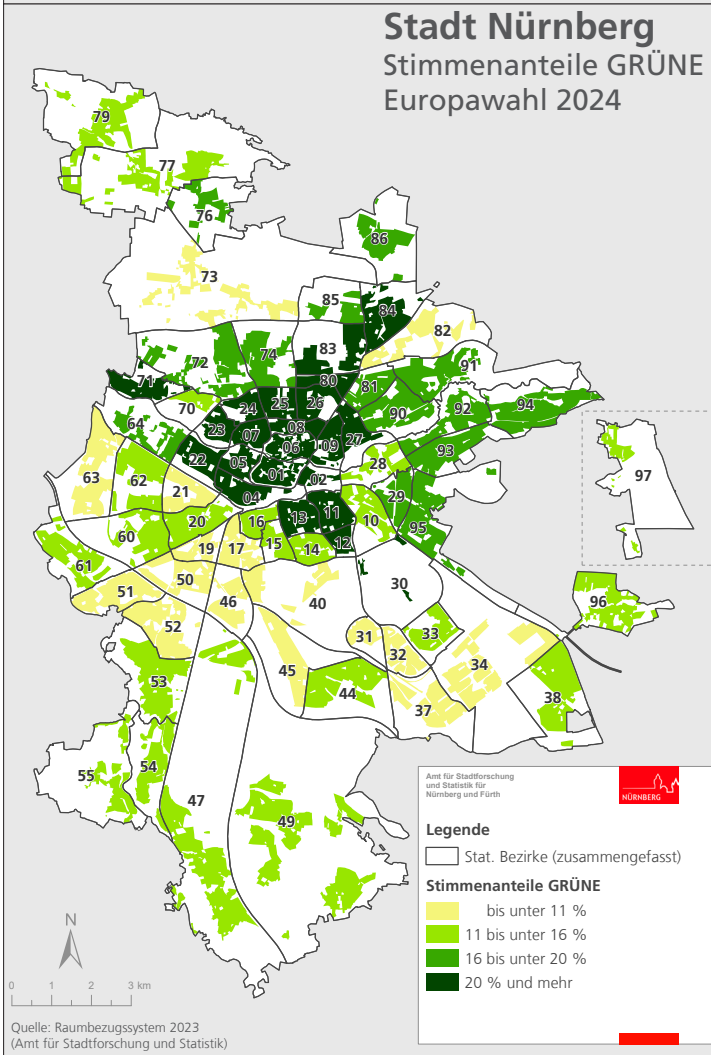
Stadt Nürnberg
Stimmenanteile GRÜNE
Europawahl 2024

79
77
76
86
73
85
84
82
72
74
83
91
71
80
81
70
24
25
26
92
94
64
23
07
08
90
22
05
06
09
27
93
63
62
21
04
01
02
28
97
20
16
13
11
29
60
19
17
15
14
12
10
95
61
50
30
51
46
40
96
52
31
33
32
34
45
53
44
37
38
55
54
47
49

N
0 1 2 3 km

Quelle: Raumbezugssystem 2023
(Amt für Stadtforschung und Statistik)

Amt für Stadtforschung und Statistik für Nürnberg und Fürth
NÜRNBERG

Legende
Stat. Bezirke (zusammengefasst)
Stimmenanteile GRÜNE
bis unter 11 %
11 bis unter 16 %
16 bis unter 20 %
20 % und mehr